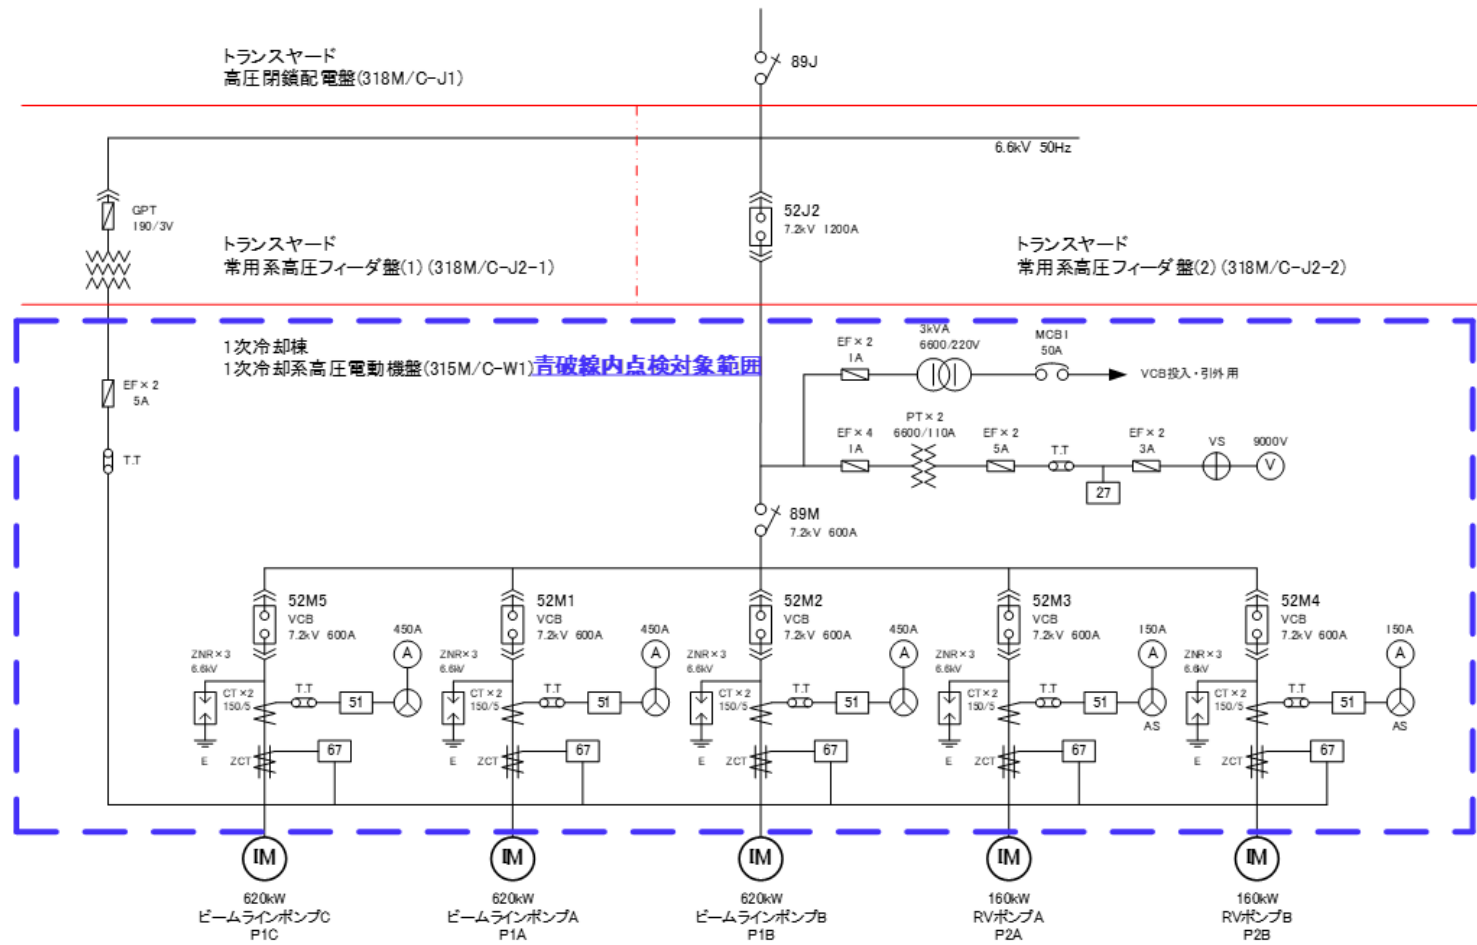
トランスヤード
高圧閉鎖配電盤(318M/C-J1)

89J

6.6kV 50Hz

GPT
190/3V

52J2
7.2kV 1200A

トランスヤード
常用系高圧フィーダ盤(1)(318M/C-J2-1)

トランスヤード
常用系高圧フィーダ盤(2)(318M/C-J2-2)

1次冷却棟
1次冷却系高圧電動機盤(315M/C-W1)青破線内点検対象範囲

EF×2
5A

T.T

EF×2
1A

3kVA
6600/220V

MCB1
50A

VCB投入・引外用

EF×4
1A

PT×2
6600/110A

EF×2
5A

T.T

EF×2
3A

VS

9000V

V

27

89M
7.2kV 600A

52M5
VCB
7.2kV 600A

450A

A

ZNR×3
6.6kV

CT×2
150/5

T.T

51

E

ZCT

67

52M1
VCB
7.2kV 600A

450A

A

ZNR×3
6.6kV

CT×2
150/5

T.T

51

E

ZCT

67

52M2
VCB
7.2kV 600A

450A

A

ZNR×3
6.6kV

CT×2
150/5

T.T

51

E

ZCT

67

52M3
VCB
7.2kV 600A

150A

A

ZNR×3
6.6kV

CT×2
150/5

T.T

51

AS

E

ZCT

67

52M4
VCB
7.2kV 600A

150A

A

ZNR×3
6.6kV

CT×2
150/5

T.T

51

AS

E

ZCT

67

IM
620kW
ビームラインポンプC
P1C

IM
620kW
ビームラインポンプA
P1A

IM
620kW
ビームラインポンプB
P1B

IM
160kW
RVポンプA
P2A

IM
160kW
RVポンプB
P2B